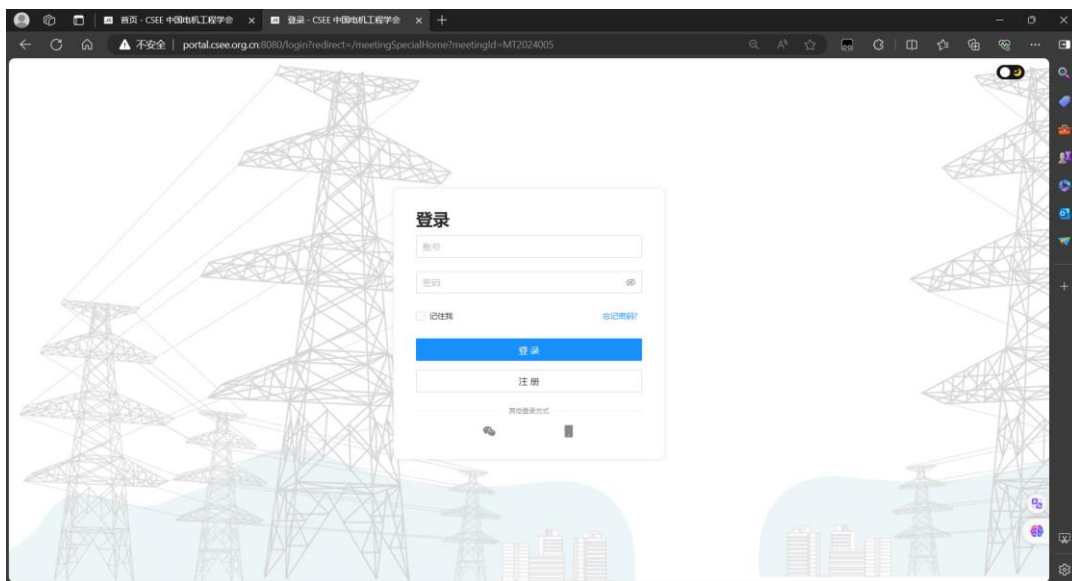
首页 - CSEE 中国电机工程学会 ×
登录 - CSEE 中国电机工程学会 ×
不安全 | portal.csee.org.cn:8080/login?redirect=/meetingSpecialHome?meetingId=MT2024005

登录

账号

密码

记住我
忘记密码?

登录

注册

其他登录方式